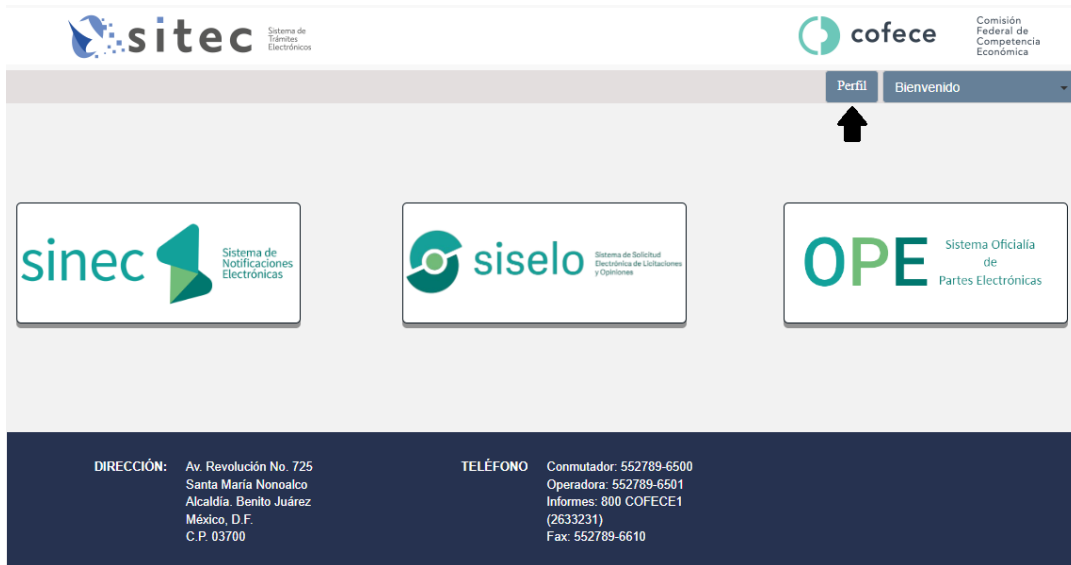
sitec Sistema de Trámites Electrónicos

cofece Comisión Federal de Competencia Económica

Perfil

Bienvenido

sinec Sistema de Notificaciones Electrónicas

siselo Sistema de Solicitud Electrónica de Licitaciones y Opiniones

OPE Sistema Oficialía de Partes Electrónicas

DIRECCIÓN: Av. Revolución No. 725 Santa María Nonoalco Alcaldía. Benito Juárez México, D.F. C.P. 03700

TELÉFONO Conmutador: 552789-6500 Operadora: 552789-6501 Informes: 800 COFECE1 (2633231) Fax: 552789-6610